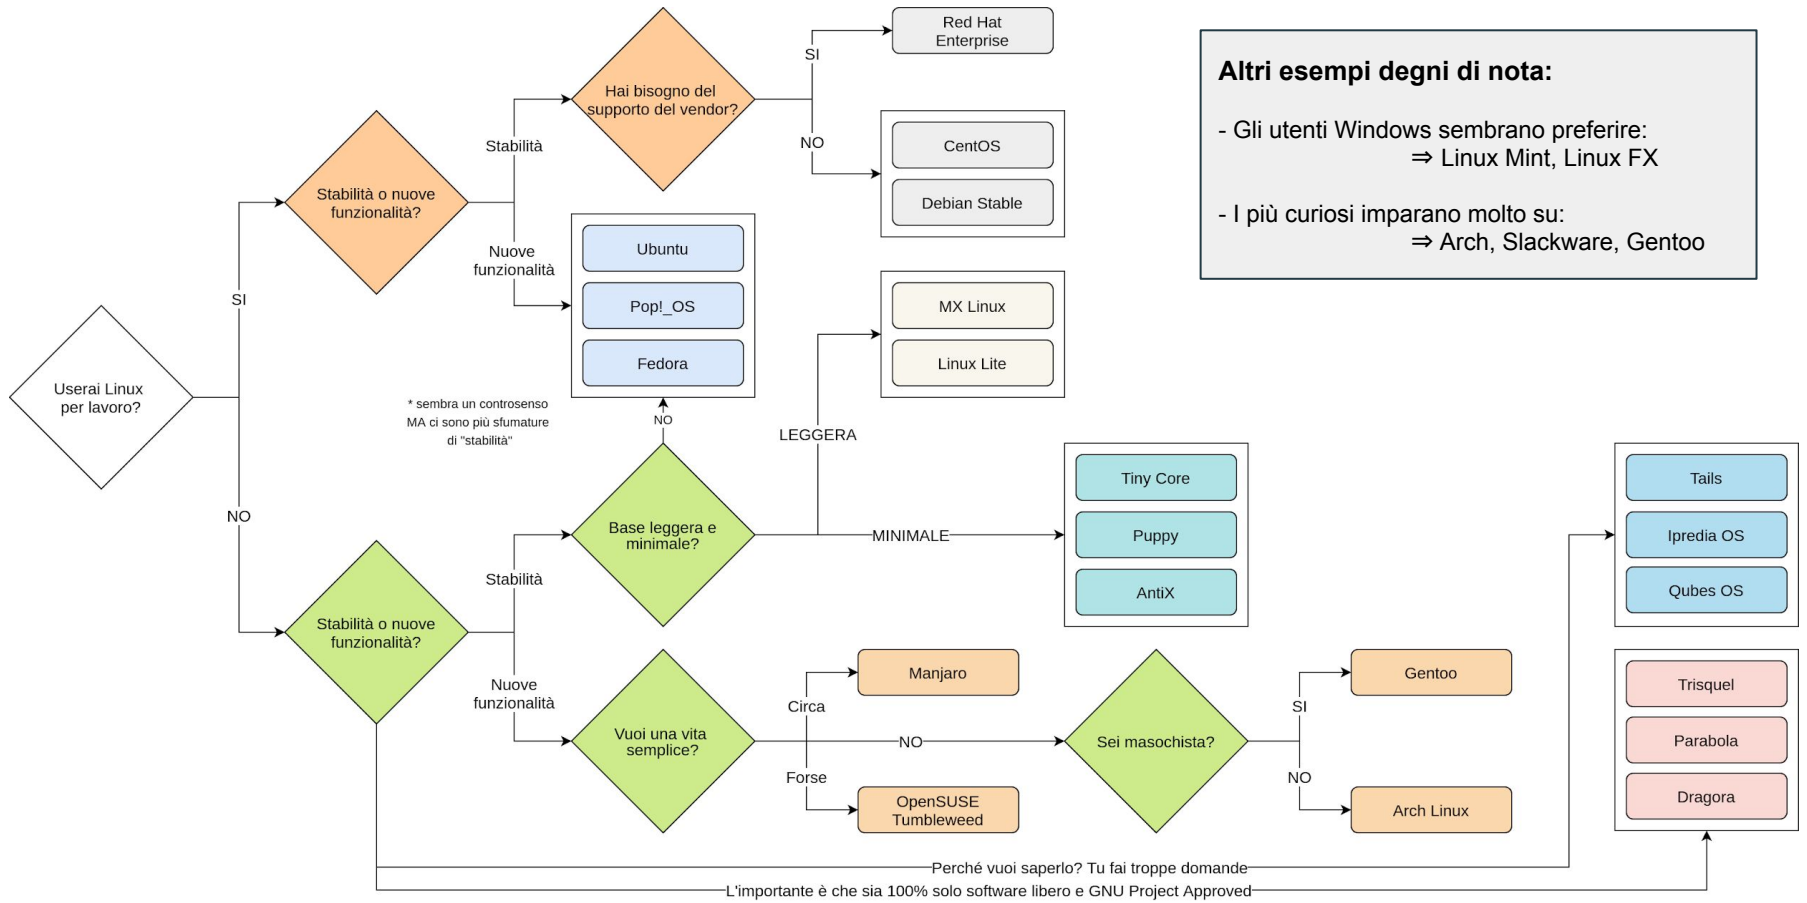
Altri esempi degni di nota:

- Gli utenti Windows sembrano preferire:
⇒ Linux Mint, Linux FX

- I più curiosi imparano molto su:
⇒ Arch, Slackware, Gentoo

Userai Linux per lavoro?

SI

Stabilità o nuove funzionalità?

Stabilità

Hai bisogno del supporto del vendor?

SI

Red Hat Enterprise

NO

CentOS

Debian Stable

Nuove funzionalità

Ubuntu

Pop!_OS

Fedora

* sembra un controsenso MA ci sono più sfumature di "stabilità"

NO

Stabilità o nuove funzionalità?

Stabilità

Base leggera e minimale?

NO

LEGGERA

MX Linux

Linux Lite

MINIMALE

Tiny Core

Puppy

AntiX

Nuove funzionalità

Vuoi una vita semplice?

Circa

Manjaro

Forse

OpenSUSE Tumbleweed

NO

Sei masochista?

SI

Gentoo

NO

Arch Linux

Tails

Ipredia OS

Qubes OS

Trisquel

Parabola

Dragora

Perché vuoi saperlo? Tu fai troppe domande

L'importante è che sia 100% solo software libero e GNU Project Approved